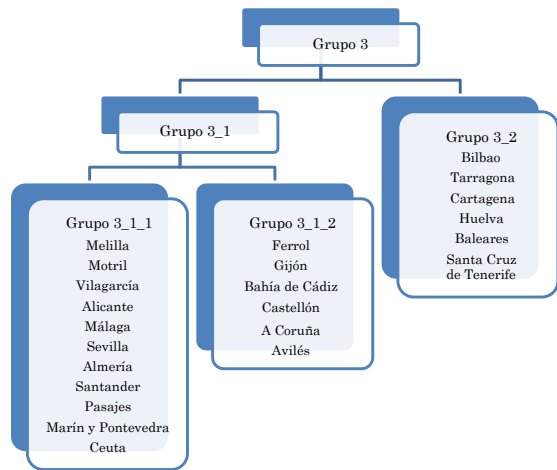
Grupo 3

Grupo 3_1

Grupo 3_2
Bilbao
Tarragona
Cartagena
Huelva
Baleares
Santa Cruz de Tenerife

Grupo 3_1_1
Melilla
Motril
Vilagarcía
Alicante
Málaga
Sevilla
Almería
Santander
Pasajes
Marín y Pontevedra
Ceuta

Grupo 3_1_2
Ferrol
Gijón
Bahía de Cádiz
Castellón
A Coruña
Avilés